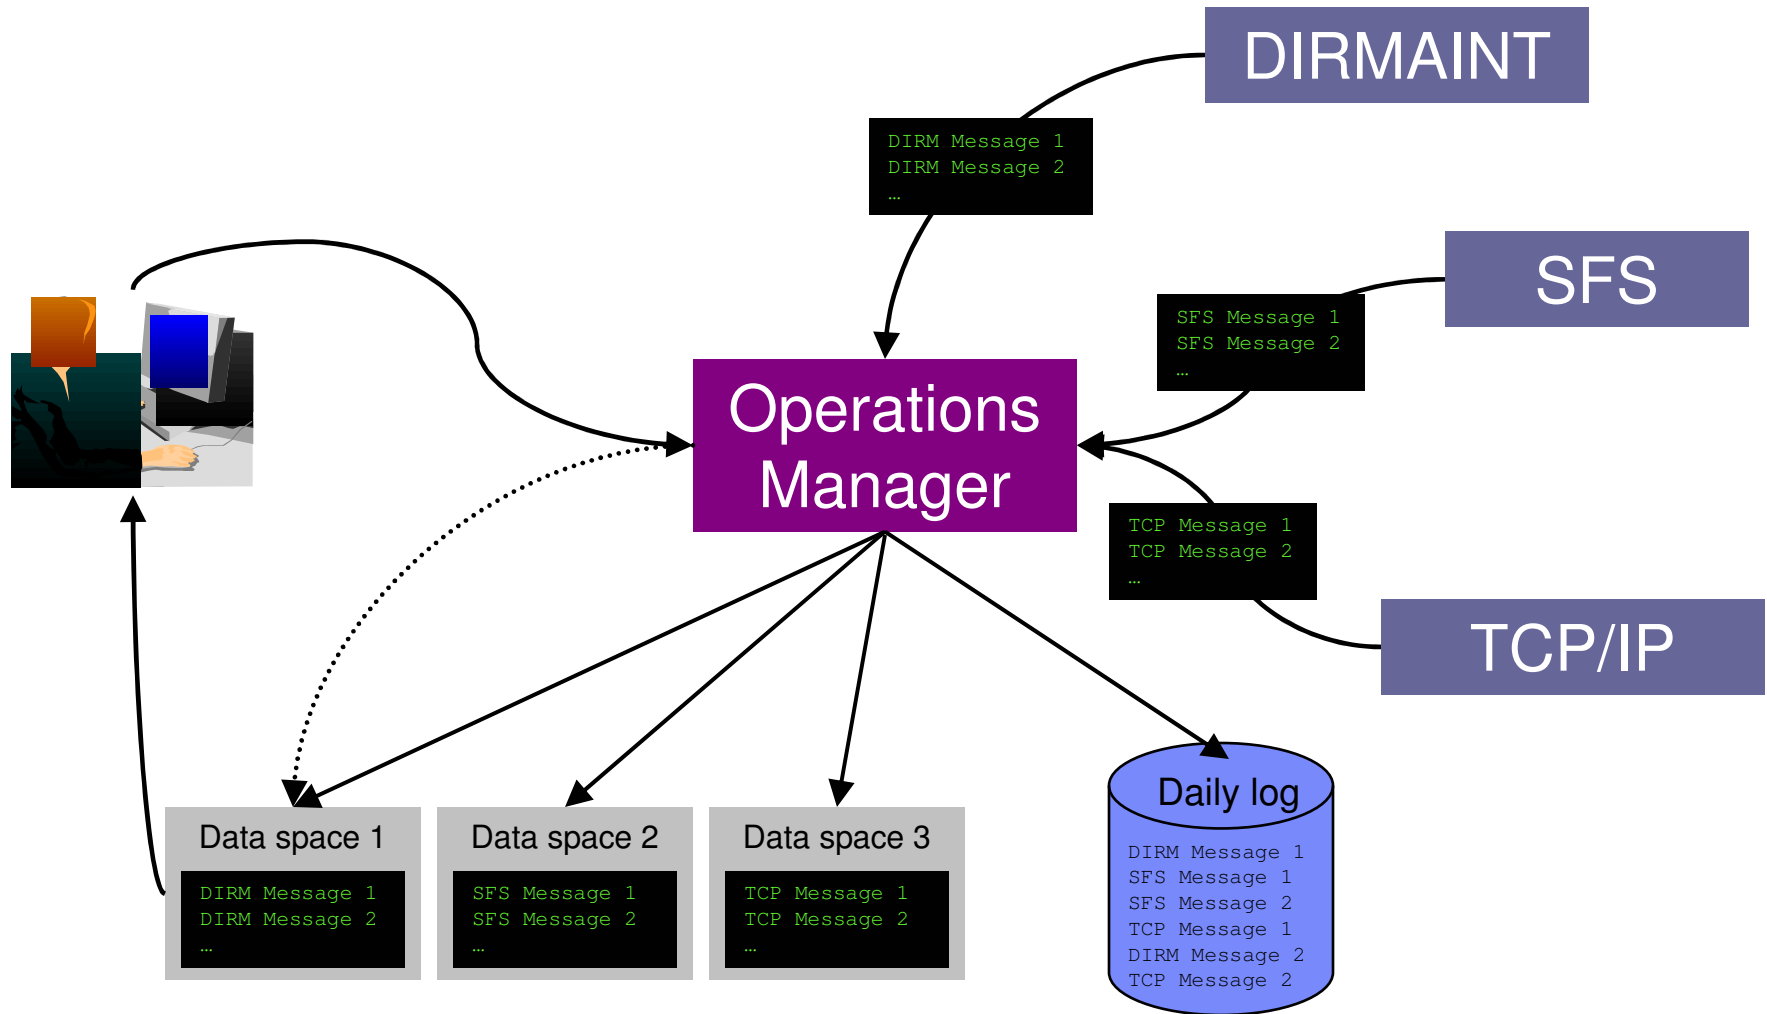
DIRMAINT

DIRM Message 1
DIRM Message 2
…

SFS

SFS Message 1
SFS Message 2
…

Operations Manager

TCP Message 1
TCP Message 2
…

TCP/IP

Data space 1
DIRM Message 1
DIRM Message 2
…

Data space 2
SFS Message 1
SFS Message 2
…

Data space 3
TCP Message 1
TCP Message 2
…

Daily log
DIRM Message 1
SFS Message 1
SFS Message 2
TCP Message 1
DIRM Message 2
TCP Message 2